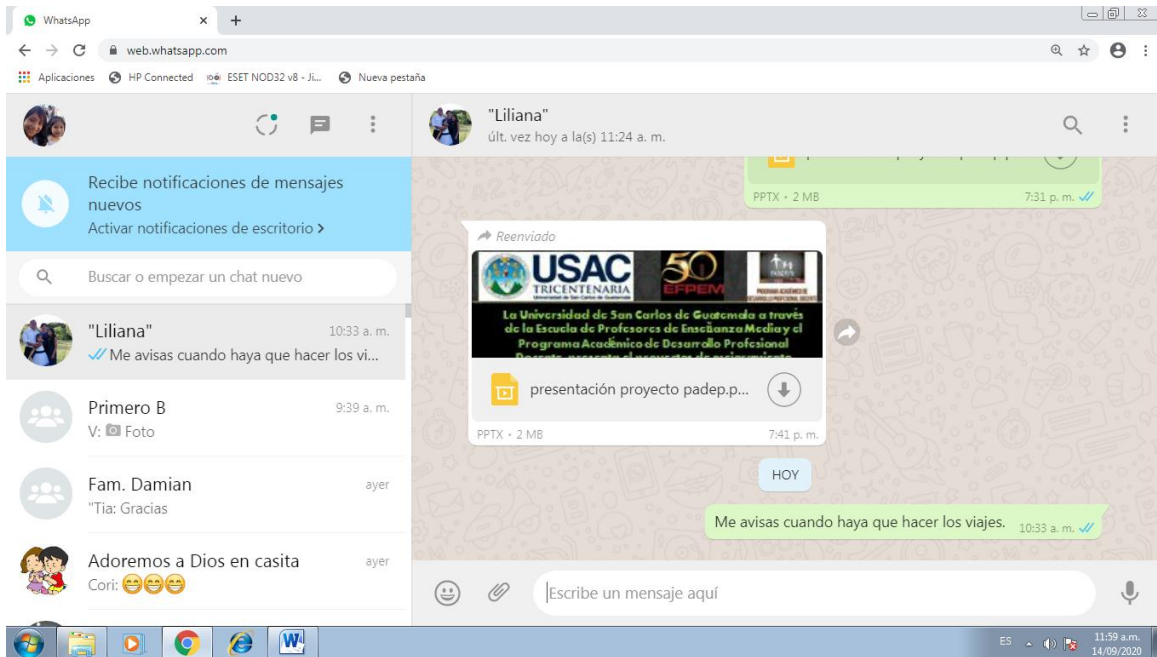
WhatsApp

web.whatsapp.com

Aplicaciones HP Connected ESET NOD32 v8 - Ji... Nueva pestaña

"Liliana"
últ. vez hoy a la(s) 11:24 a. m.

Recibe notificaciones de mensajes nuevos
Activar notificaciones de escritorio >

Buscar o empezar un chat nuevo

"Liliana" 10:33 a. m.
Me avisas cuando haya que hacer los vi...

Primero B 9:39 a. m.
V: Foto

Fam. Damian ayer
"Tia: Gracias

Adoremos a Dios en casita ayer
Cori: 😁😁😁

PPTX • 2 MB 7:31 p. m.

Reenviado

USAC TRICENTENARIA Universidad de San Carlos de Guatemala
50 EFPEM
PADEP PROGRAMA ACADÉMICO DE DESARROLLO PROFESIONAL DOCENTE

La Universidad de San Carlos de Guatemala a través de la Escuela de Profesores de Enseñanza Media y el Programa Académico de Desarrollo Profesional Docente, presenta el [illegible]

presentación proyecto padep.p...

PPTX • 2 MB 7:41 p. m.

HOY

Me avisas cuando haya que hacer los viajes. 10:33 a. m.

Escribe un mensaje aquí

ES 11:59 a.m. 14/09/2020